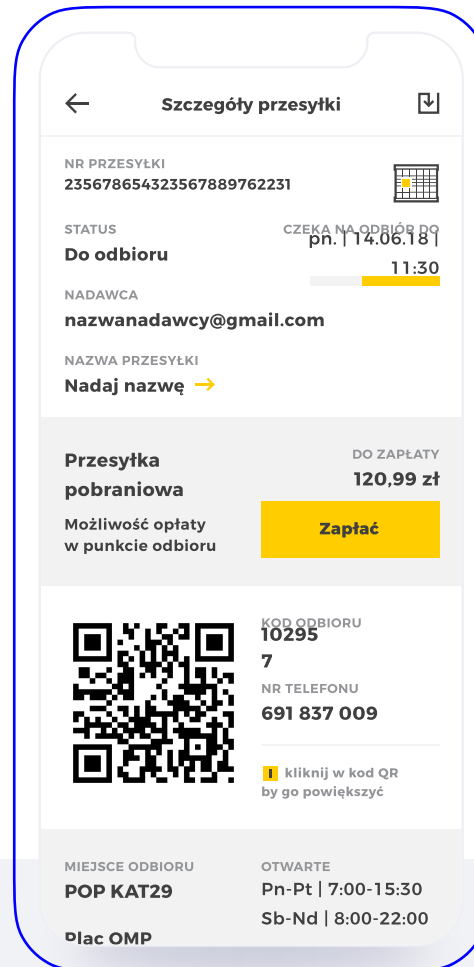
Szczegóły przesyłki

NR PRZESYŁKI
235678654323567889762231

STATUS
Do odbioru

CZEKA NA ODBIÓR DO
pn. | 14.06.18 | 11:30

NADAWCA
nazwanadawcy@gmail.com

NAZWA PRZESYŁKI
Nadaj nazwę →

Przesyłka pobraniowa

Możliwość opłaty w punkcie odbioru

DO ZAPŁATY
120,99 zł

Zapłać

KOD ODBIORU
10295 7

NR TELEFONU
691 837 009

kliknij w kod QR by go powiększyć

MIEJSCE ODBIORU
POP KAT29

Plac OMP

OTWARTE
Pn-Pt | 7:00-15:30
Sb-Nd | 8:00-22:00